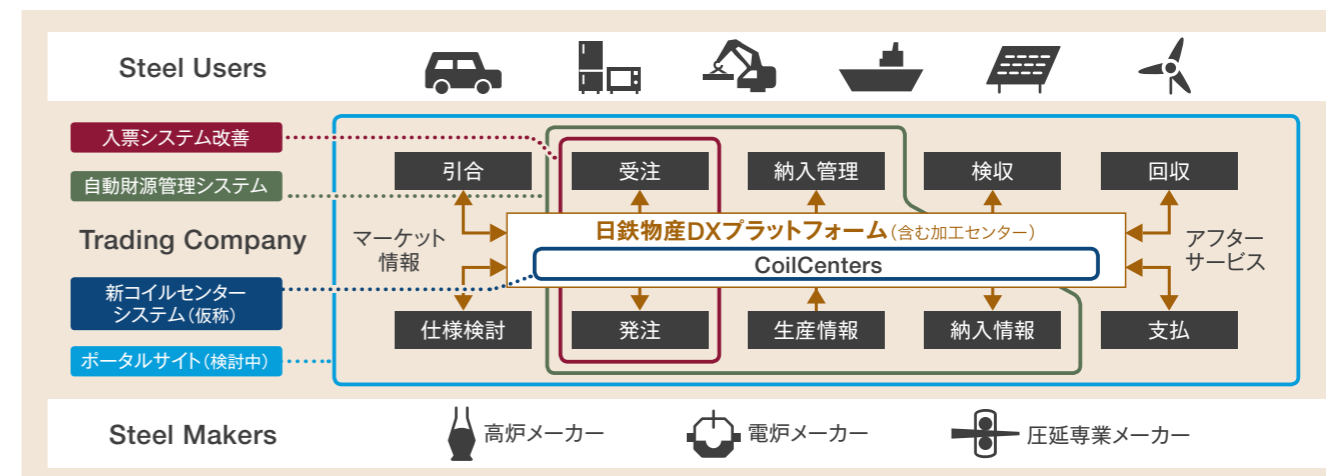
Steel Users

入票システム改善

自動財源管理システム

Trading Company

新コイルセンターシステム（仮称）

ポータルサイト（検討中）

引合

受注

納入管理

検収

回収

マーケット情報

日鉄物産DXプラットフォーム（含む加工センター）

CoilCenters

アフターサービス

仕様検討

発注

生産情報

納入情報

支払

Steel Makers

高炉メーカー

電炉メーカー

圧延専業メーカー